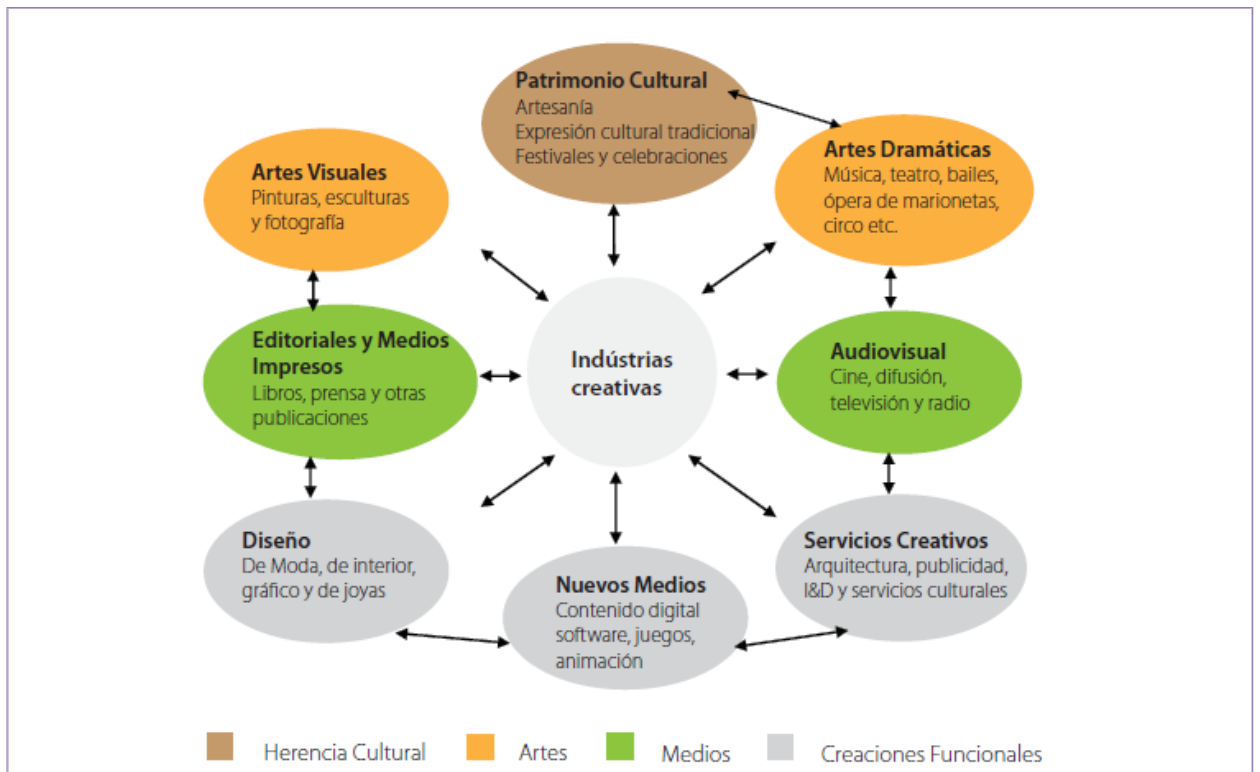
Patrimonio Cultural
Artesanía
Expresión cultural tradicional
Festivales y celebraciones

Artes Visuales
Pinturas, esculturas y fotografía

Artes Dramáticas
Música, teatro, bailes, ópera de marionetas, circo etc.

Editoriales y Medios Impresos
Libros, prensa y otras publicaciones

Indústrias creativas

Audiovisual
Cine, difusión, televisión y radio

Diseño
De Moda, de interior, gráfico y de joyas

Nuevos Medios
Contenido digital software, juegos, animación

Servicios Creativos
Arquitectura, publicidad, I&D y servicios culturales

Herencia Cultural
Artes
Medios
Creaciones Funcionales